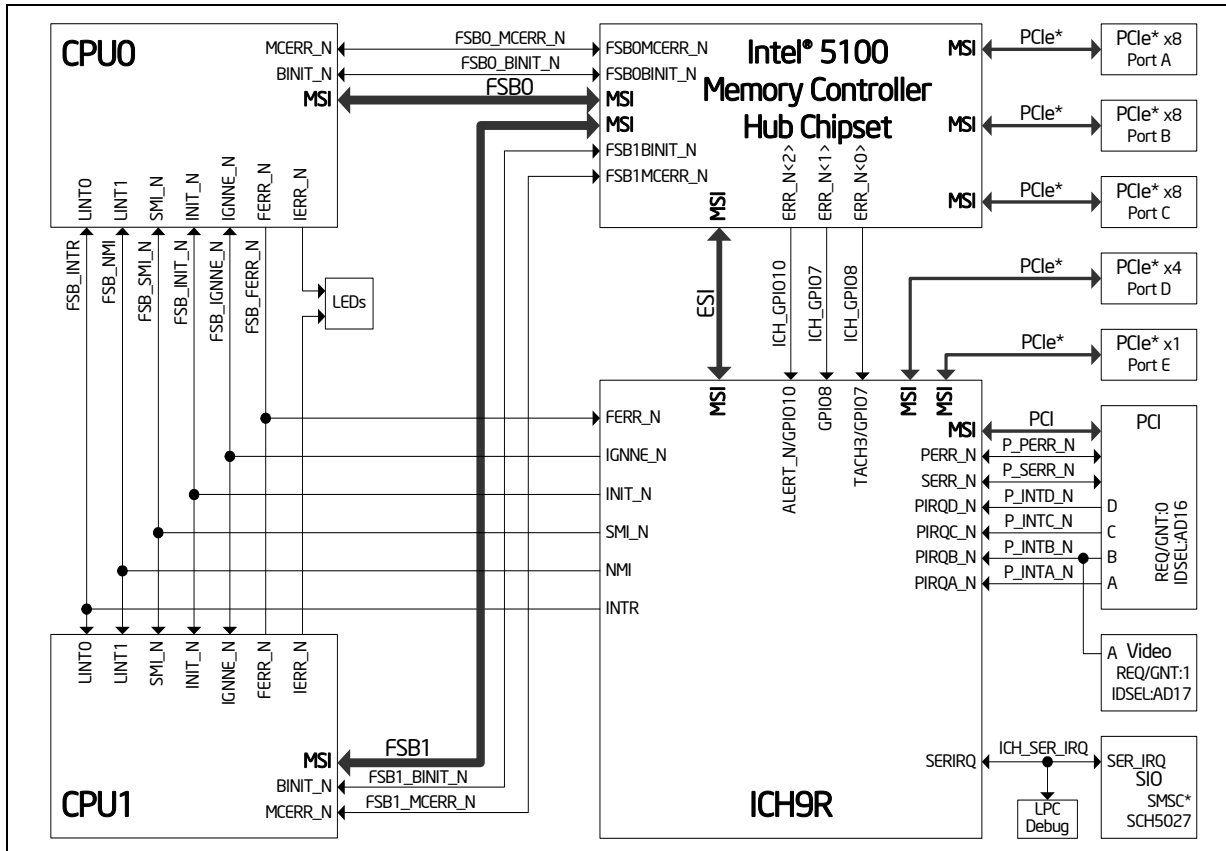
CPU0

MCERR_N
BINIT_N
MSI

LINT0
LINT1
SMI_N
INIT_N
IGNNE_N
FERR_N
IERR_N

FSB0_MCERR_N
FSB0_BINIT_N
FSB0

FSB0MCERR_N
FSB0BINIT_N
MSI
MSI
FSB1BINIT_N
FSB1MCERR_N

Intel® 5100 Memory Controller Hub Chipset

MSI
ERR_N<2>
ERR_N<1>
ERR_N<0>

MSI
PCIe*
PCIe* x8 Port A
MSI
PCIe*
PCIe* x8 Port B
MSI
PCIe*
PCIe* x8 Port C
PCIe*
PCIe* x4 Port D
PCIe*
PCIe* x1 Port E

FSB_INTR
FSB_NMI
FSB_SMI_N
FSB_INIT_N
FSB_IGNNE_N
FSB_FERR_N

LEDs

ESI

ICH_GPIO10
ICH_GPIO7
ICH_GPIO8

MSI
ALERT_N/GPIO10
GPIO8
TACH3/GPIO7
MSI
MSI

FERR_N
IGNNE_N
INIT_N
SMI_N
NMI
INTR

MSI
PCI
PCI
PERR_N
P_PERR_N
SERR_N
P_SERR_N
PIRQD_N
P_INTD_N
D
PIRQC_N
P_INTC_N
C
PIRQB_N
P_INTB_N
B
PIRQA_N
P_INTA_N
A
REQ/GNT:0
IDSEL:AD16

A Video
REQ/GNT:1
IDSEL:AD17

LINT0
LINT1
SMI_N
INIT_N
IGNNE_N
FERR_N
IERR_N

MSI
BINIT_N
MCERR_N
CPU1

FSB1
FSB1_BINIT_N
FSB1_MCERR_N

SERIRQ
ICH_SER_IRQ
SER_IRQ
SIO
SMSC*
SCH5027
LPC Debug

ICH9R